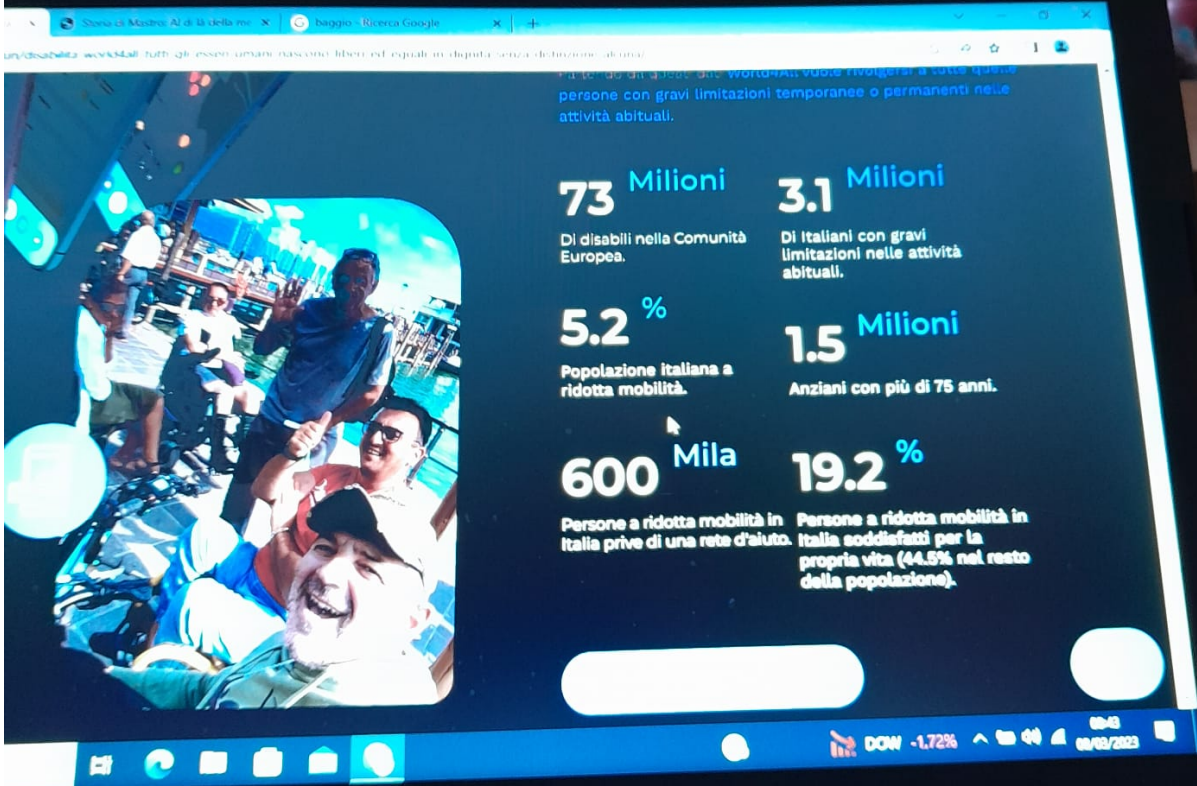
Storia di Mastro AI di là della me ×
baggio - Ricerca Google ×
+

un/disabilita world4all-tutti-gli-esseri-umani-nascono-liberi-ed-eguali-in-dignita-senza-distinzione-alcuna/

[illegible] World4All vuole rivolgersi a tutte quelle persone con gravi limitazioni temporanee o permanenti nelle attività abituali.

73 Milioni
Di disabili nella Comunità Europea.

3.1 Milioni
Di Italiani con gravi limitazioni nelle attività abituali.

5.2 %
Popolazione italiana a ridotta mobilità.

1.5 Milioni
Anziani con più di 75 anni.

600 Mila
Persone a ridotta mobilità in Italia prive di una rete d'aiuto.

19.2 %
Persone a ridotta mobilità in Italia soddisfatti per la propria vita (44.5% nel resto della popolazione).

DOW -1.72%
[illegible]
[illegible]/2023